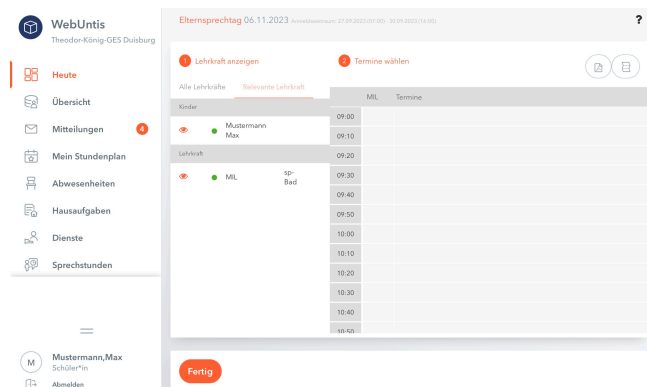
WebUntis
Theodor-König-GES Duisburg

Heute
Übersicht
Mitteilungen 4
Mein Stundenplan
Abwesenheiten
Hausaufgaben
Dienste
Sprechstunden

M Mustermann,Max
Schüler*in
Abmelden

Elternsprechtag 06.11.2023 Anmeldezeitraum: 21.09.2023 (07:00) - 30.09.2023 (16:00)

?

1 Lehrkraft anzeigen
2 Termine wählen

Alle Lehrkräfte Relevante Lehrkraft

Kinder
Mustermann Max

Lehrkraft
MIL sp-Bad

MIL Termine
09:00
09:10
09:20
09:30
09:40
09:50
10:00
10:10
10:20
10:30
10:40
10:50

Fertig